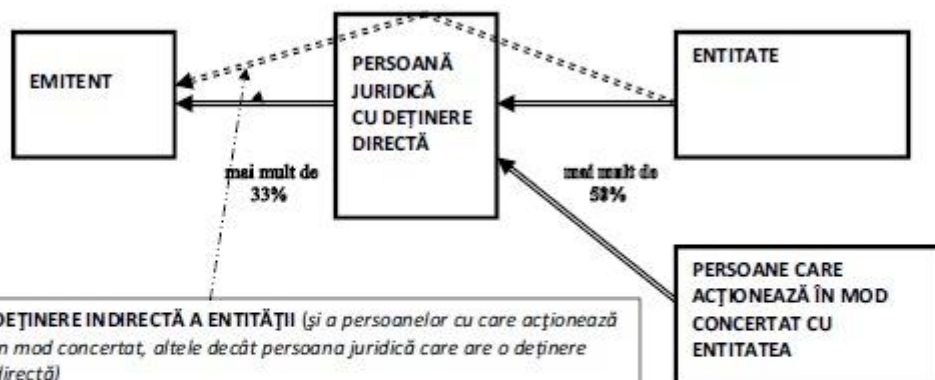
EMITENT

PERSOANĂ JURIDICĂ CU DEȚINERE DIRECTĂ

ENTITATE

mai mult de 33%

mai mult de 50%

PERSOANE CARE ACȚIONEAZĂ ÎN MOD CONCERTAT CU ENTITATEA

DEȚINERE INDIRECTĂ A ENTITĂȚII (și a persoanelor cu care acționează n mod concertat, altele decât persoana juridică care are o deținere directă)